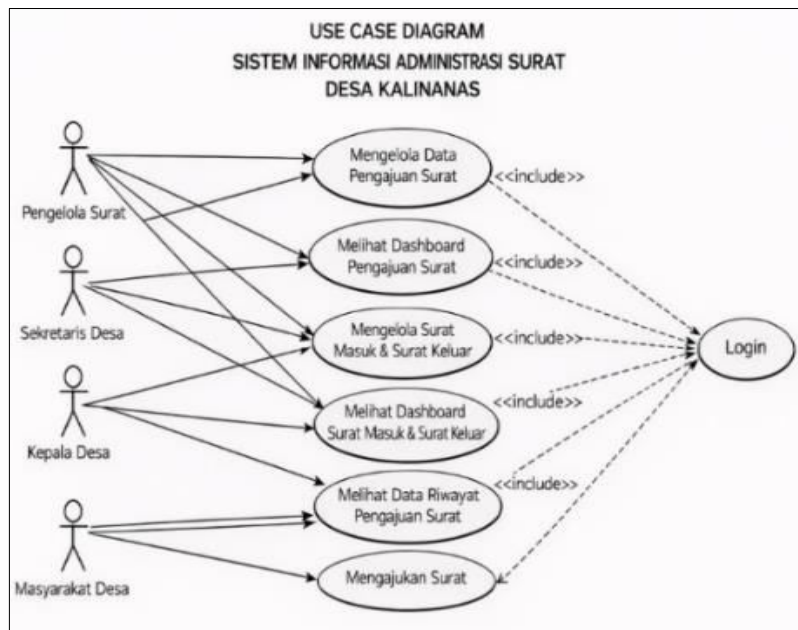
USE CASE DIAGRAM
SISTEM INFORMASI ADMINISTRASI SURAT
DESA KALINANAS

Pengelola Surat

Sekretaris Desa

Kepala Desa

Masyarakat Desa

Mengeloia Data Pengajuan Surat

Melihat Dashboard Pengajuan Surat

Mengelola Surat Masuk & Surat Keluar

Melihat Dashboard Surat Masuk & Surat Keluar

Melihat Data Riwayat Pengajuan Surat

Mengajukan Surat

<<include>>

<<include>>

<<include>>

<<include>>

<<include>>

Login